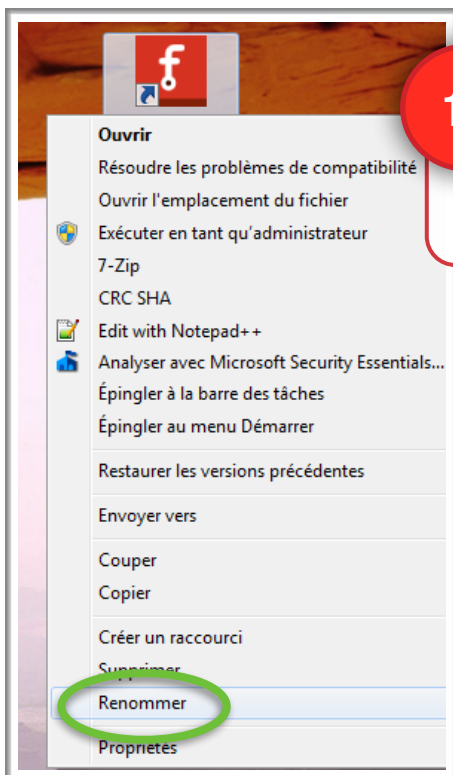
1

Ouvrir
Résoudre les problèmes de compatibilité
Ouvrir l'emplacement du fichier
Exécuter en tant qu'administrateur
7-Zip
CRC SHA
Edit with Notepad++
Analyser avec Microsoft Security Essentials...
Épingler à la barre des tâches
Épingler au menu Démarrer

Restaurer les versions précédentes

Envoyer vers

Couper
Copier

Créer un raccourci
Supprimer
Renommer

Propriétés